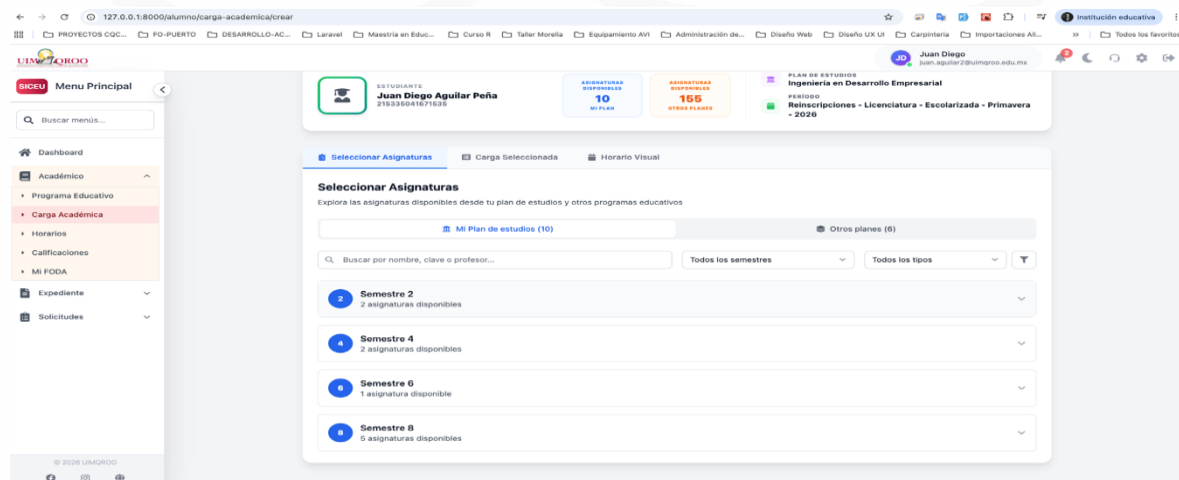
127.0.0.1:8000/alumno/carga-academica/crear

Institución educativa

PROYECTOS CQC... FO-PUERTO DESARROLLO-AC... Laravel Maestria en Educ... Curso R Taller Morelia Equipamiento AVI Administración de... Diseño Web Diseño UX UI Carpinteria Importaciones Ali... » Todos los favoritos

UIMQROO

JD Juan Diego juan.aguilar2@uimqroo.edu.mx

2

SICEU Menu Principal

Buscar menús...

Dashboard

Académico

Programa Educativo

Carga Académica

Horarios

Calificaciones

Mi FODA

Expediente

Solicitudes

© 2026 UIMQROO

ESTUDIANTE
Juan Diego Aguilar Peña
215335041671535

ASIGNATURAS DISPONIBLES
10
MI PLAN

ASIGNATURAS DISPONIBLES
155
OTROS PLANES

PLAN DE ESTUDIOS
Ingeniería en Desarrollo Empresarial

PERÍODO
Reinscripciones - Licenciatura - Escolarizada - Primavera - 2026

Seleccionar Asignaturas Carga Seleccionada Horario Visual

Seleccionar Asignaturas
Explora las asignaturas disponibles desde tu plan de estudios y otros programas educativos

Mi Plan de estudios (10) Otros planes (6)

Buscar por nombre, clave o profesor...

Todos los semestres

Todos los tipos

2 Semestre 2
2 asignaturas disponibles

4 Semestre 4
2 asignaturas disponibles

6 Semestre 6
1 asignatura disponible

8 Semestre 8
5 asignaturas disponibles